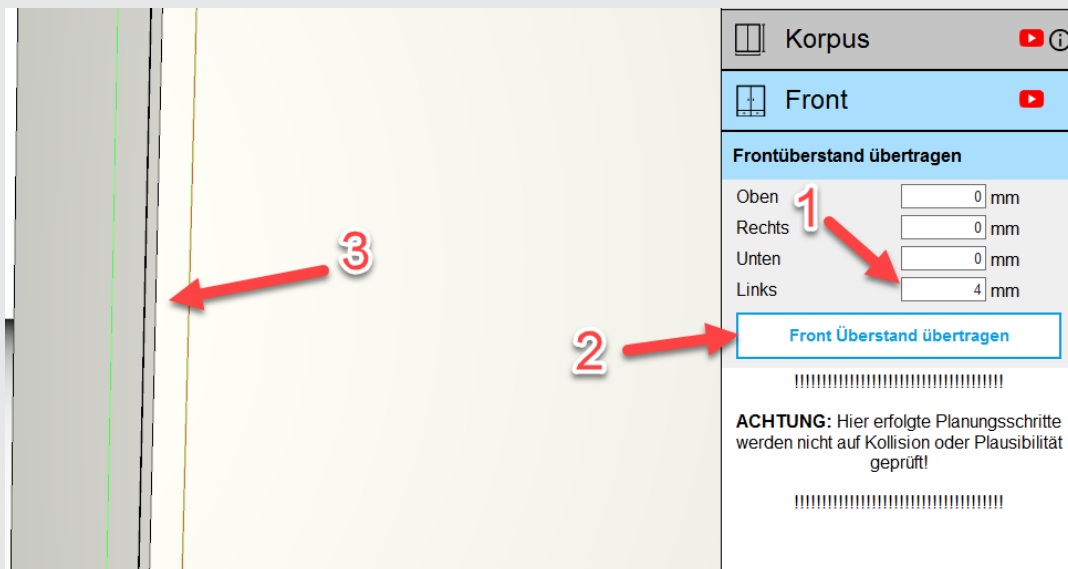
3

Korpus

Front

Frontüberstand übertragen

1

Oben 0 mm
Rechts 0 mm
Unten 0 mm
Links 4 mm

2

Front Überstand übertragen

!!!!!!!!!!!!!!!!!!!!!!!!!!!!!!!!!!!!!!!!

**ACHTUNG:** Hier erfolgte Planungsschritte werden nicht auf Kollision oder Plausibilität geprüft!

!!!!!!!!!!!!!!!!!!!!!!!!!!!!!!!!!!!!!!!!